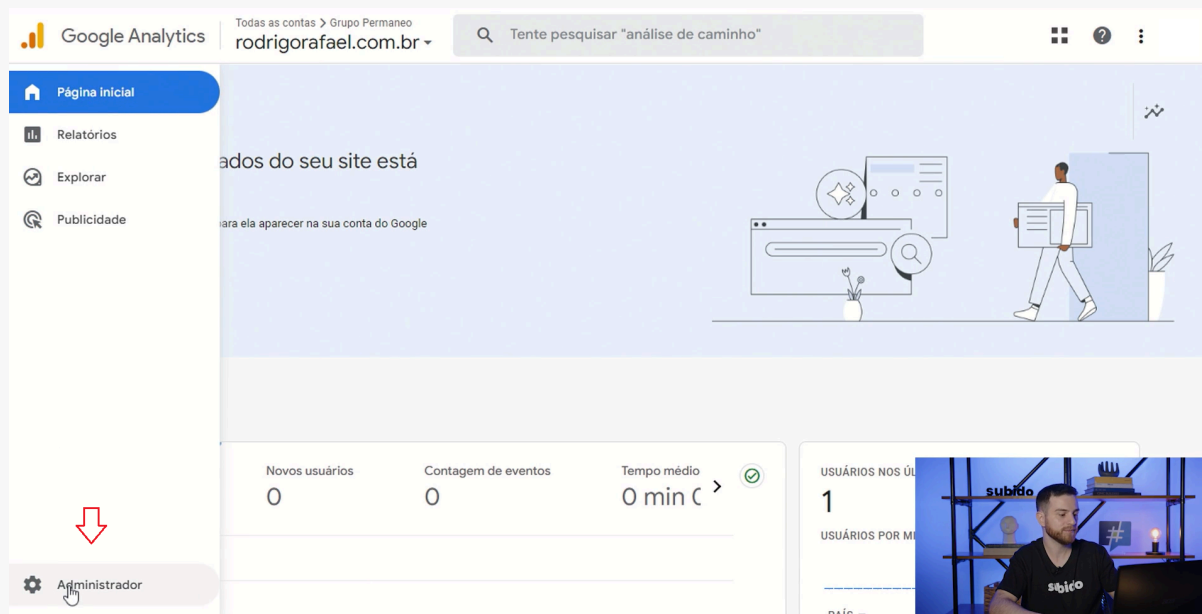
Google Analytics

Todas as contas > Grupo Permaneo
rodrigorafael.com.br

Tente pesquisar "análise de caminho"

Página inicial
Relatórios
Explorar
Publicidade

ados do seu site está

ara ela aparecer na sua conta do Google

Novos usuários
0

Contagem de eventos
0

Tempo médio
0 min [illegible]

USUÁRIOS NOS ÚL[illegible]
1
USUÁRIOS POR M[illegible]

PAÍS

Administrador

subido

subido